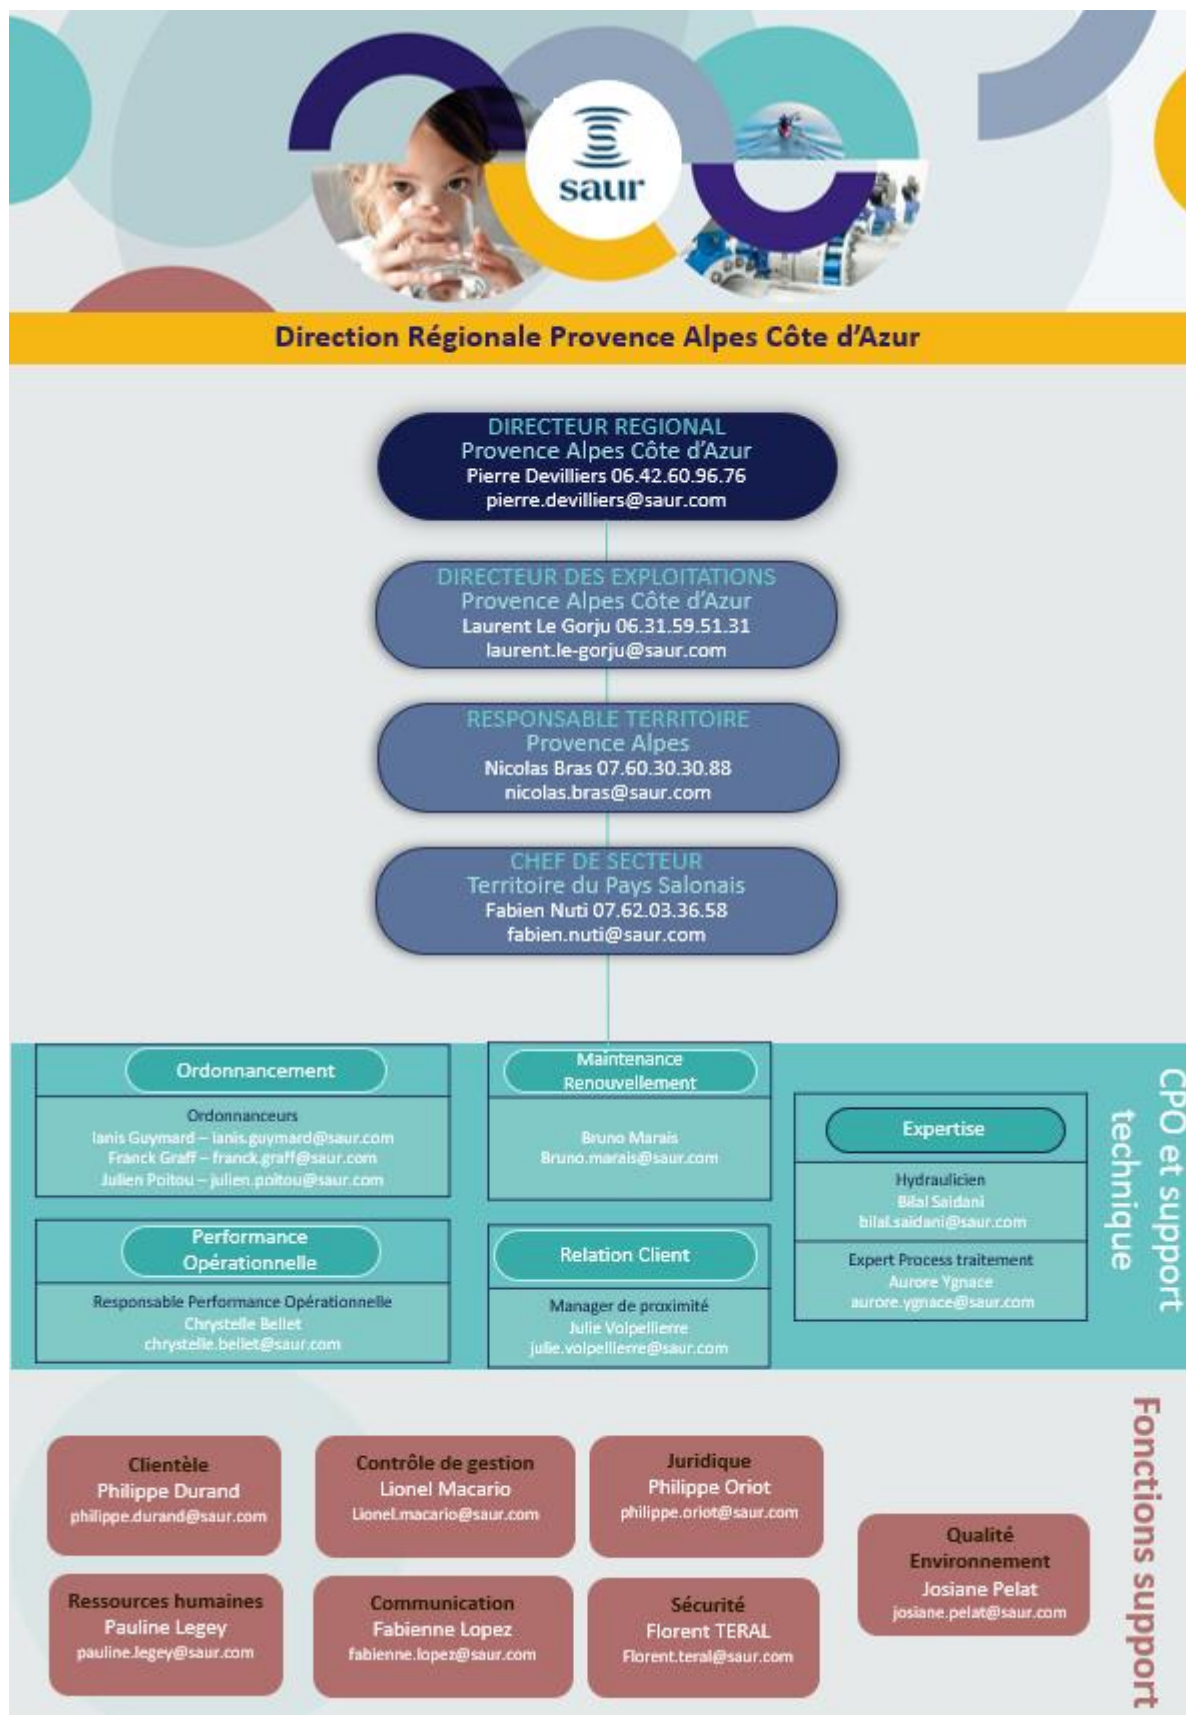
saur

Direction Régionale Provence Alpes Côte d'Azur

DIRECTEUR REGIONAL
Provence Alpes Côte d'Azur
Pierre Devilliers 06.42.60.96.76
pierre.devilliers@saur.com

DIRECTEUR DES EXPLOITATIONS
Provence Alpes Côte d'Azur
Laurent Le Gorju 06.31.59.51.31
laurent.le-gorju@saur.com

RESPONSABLE TERRITOIRE
Provence Alpes
Nicolas Bras 07.60.30.30.88
nicolas.bras@saur.com

CHEF DE SECTEUR
Territoire du Pays Salonais
Fabien Nuti 07.62.03.36.58
fabien.nuti@saur.com

Ordonnancement
Ordonnanceurs
Ianis Guymard – ianis.guymard@saur.com
Franck Graff – franck.graff@saur.com
Julien Poitou – julien.poitou@saur.com

Maintenance Renouvellement
Bruno Marais
Bruno.marais@saur.com

Expertise
Hydraulicien
Bilal Saidani
bilal.saidani@saur.com
Expert Process traitement
Aurore Ygnace
aurore.ygnace@saur.com

Performance Opérationnelle
Responsable Performance Opérationnelle
Chrystelle Bellet
chrystelle.bellet@saur.com

Relation Client
Manager de proximité
Julie Volpellierre
julie.volpellierre@saur.com

CPO et support technique

Clientèle
Philippe Durand
philippe.durand@saur.com

Contrôle de gestion
Lionel Macario
Lionel.macario@saur.com

Juridique
Philippe Oriot
philippe.oriot@saur.com

Qualité Environnement
Josiane Pelat
josiane.pelat@saur.com

Ressources humaines
Pauline Legey
pauline.legey@saur.com

Communication
Fabienne Lopez
fabienne.lopez@saur.com

Sécurité
Florent TERAL
Florent.teral@saur.com

Fonctions support